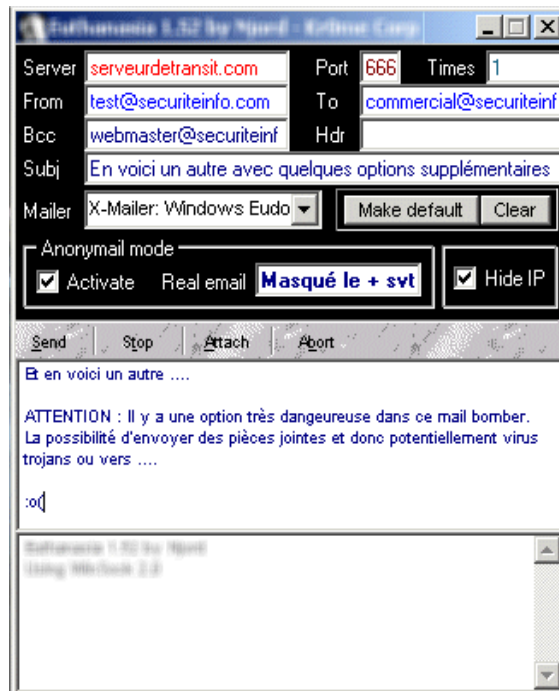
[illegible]

Server serveurdetransit.com Port 666 Times 1

From test@securiteinfo.com To commercial@securiteinf

Bcc webmaster@securiteinf Hdr

Subj En voici un autre avec quelques options supplémentaires

Mailer X-Mailer: Windows Eudo Make default Clear

Anonymail mode

Activate Real email Masqué le + svt Hide IP

Send Stop Attach Abort

Et en voici un autre ....

ATTENTION : Il y a une option très dangeureuse dans ce mail bomber. La possibilité d'envoyer des pièces jointes et donc potentiellement virus trojans ou vers ....

:o(

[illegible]
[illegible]